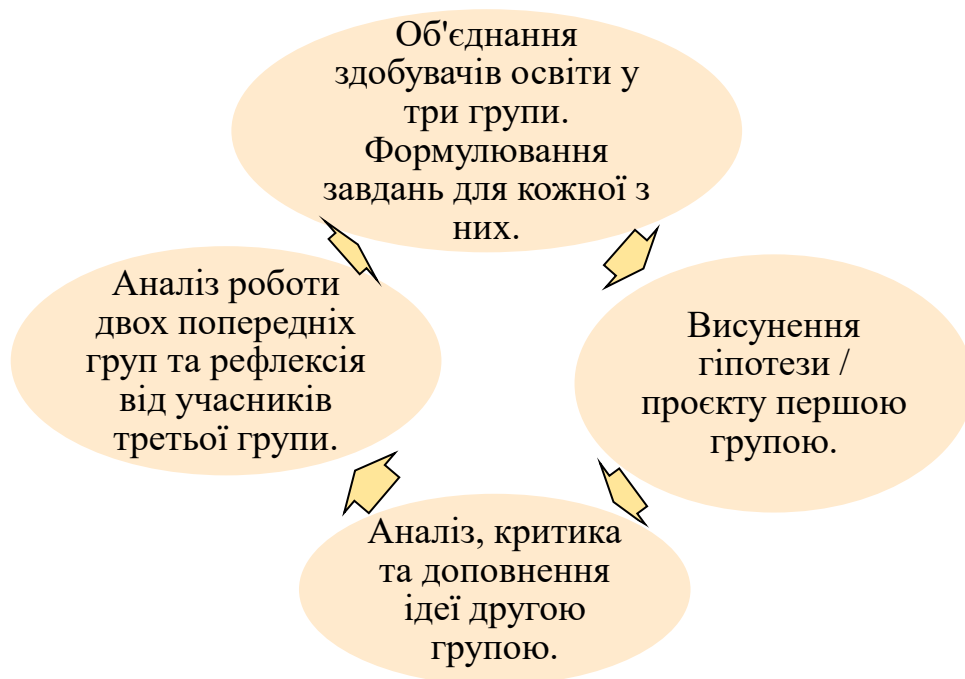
Об'єднання здобувачів освіти у три групи. Формулювання завдань для кожної з них.

Висунення гіпотези / проєкту першою групою.

Аналіз, критика та доповнення ідеї другою групою.

Аналіз роботи двох попередніх груп та рефлексія від учасників третьої групи.